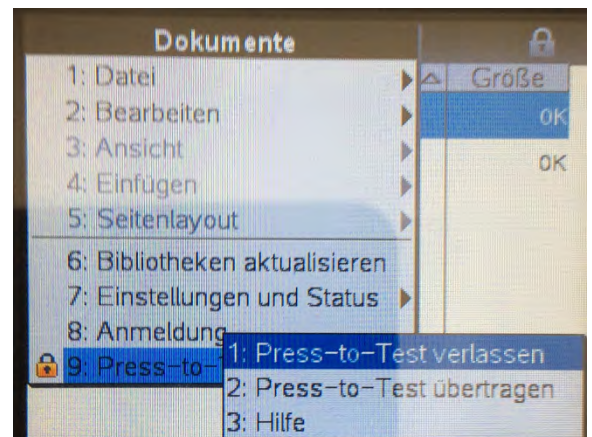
Dokumente

1: Datei
2: Bearbeiten
3: Ansicht
4: Einfügen
5: Seitenlayout
6: Bibliotheken aktualisieren
7: Einstellungen und Status
8: Anmeldung
9: Press-to-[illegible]

Größe
OK
OK

1: Press-to-Test verlassen
2: Press-to-Test übertragen
3: Hilfe